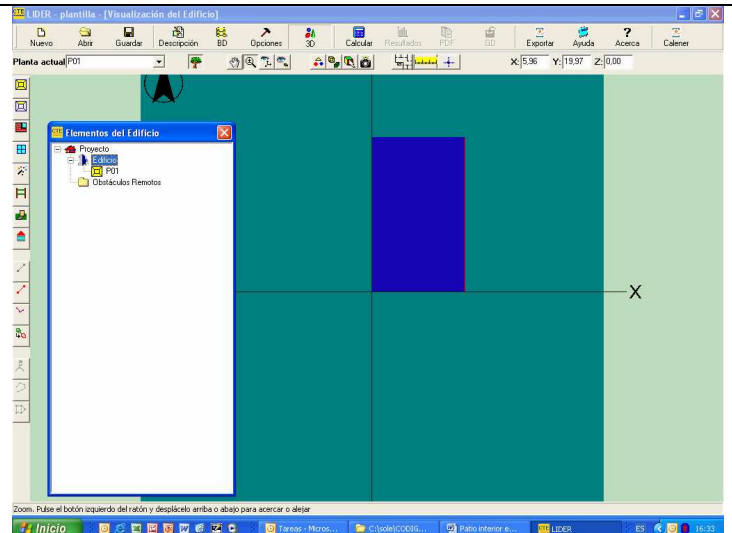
LIDER - plantilla - [Visualización del Edificio]

Nuevo Abrir Guardar Descripción BD Opciones 3D Calcular Resultados PDF GD Exportar Ayuda Acerca Calener

Planta actual P01

X: 5,96 Y: 19,97 Z: 0,00

Elementos del Edificio

Proyecto
Edificio
P01
Obstáculos Remotos

X

Zoom. Pulse el botón izquierdo del ratón y desplácelo arriba o abajo para acercar o alejar

Inicio Tareas - Micros... C:\sole\CODIG... Patio interior e... LIDER ES 16:33